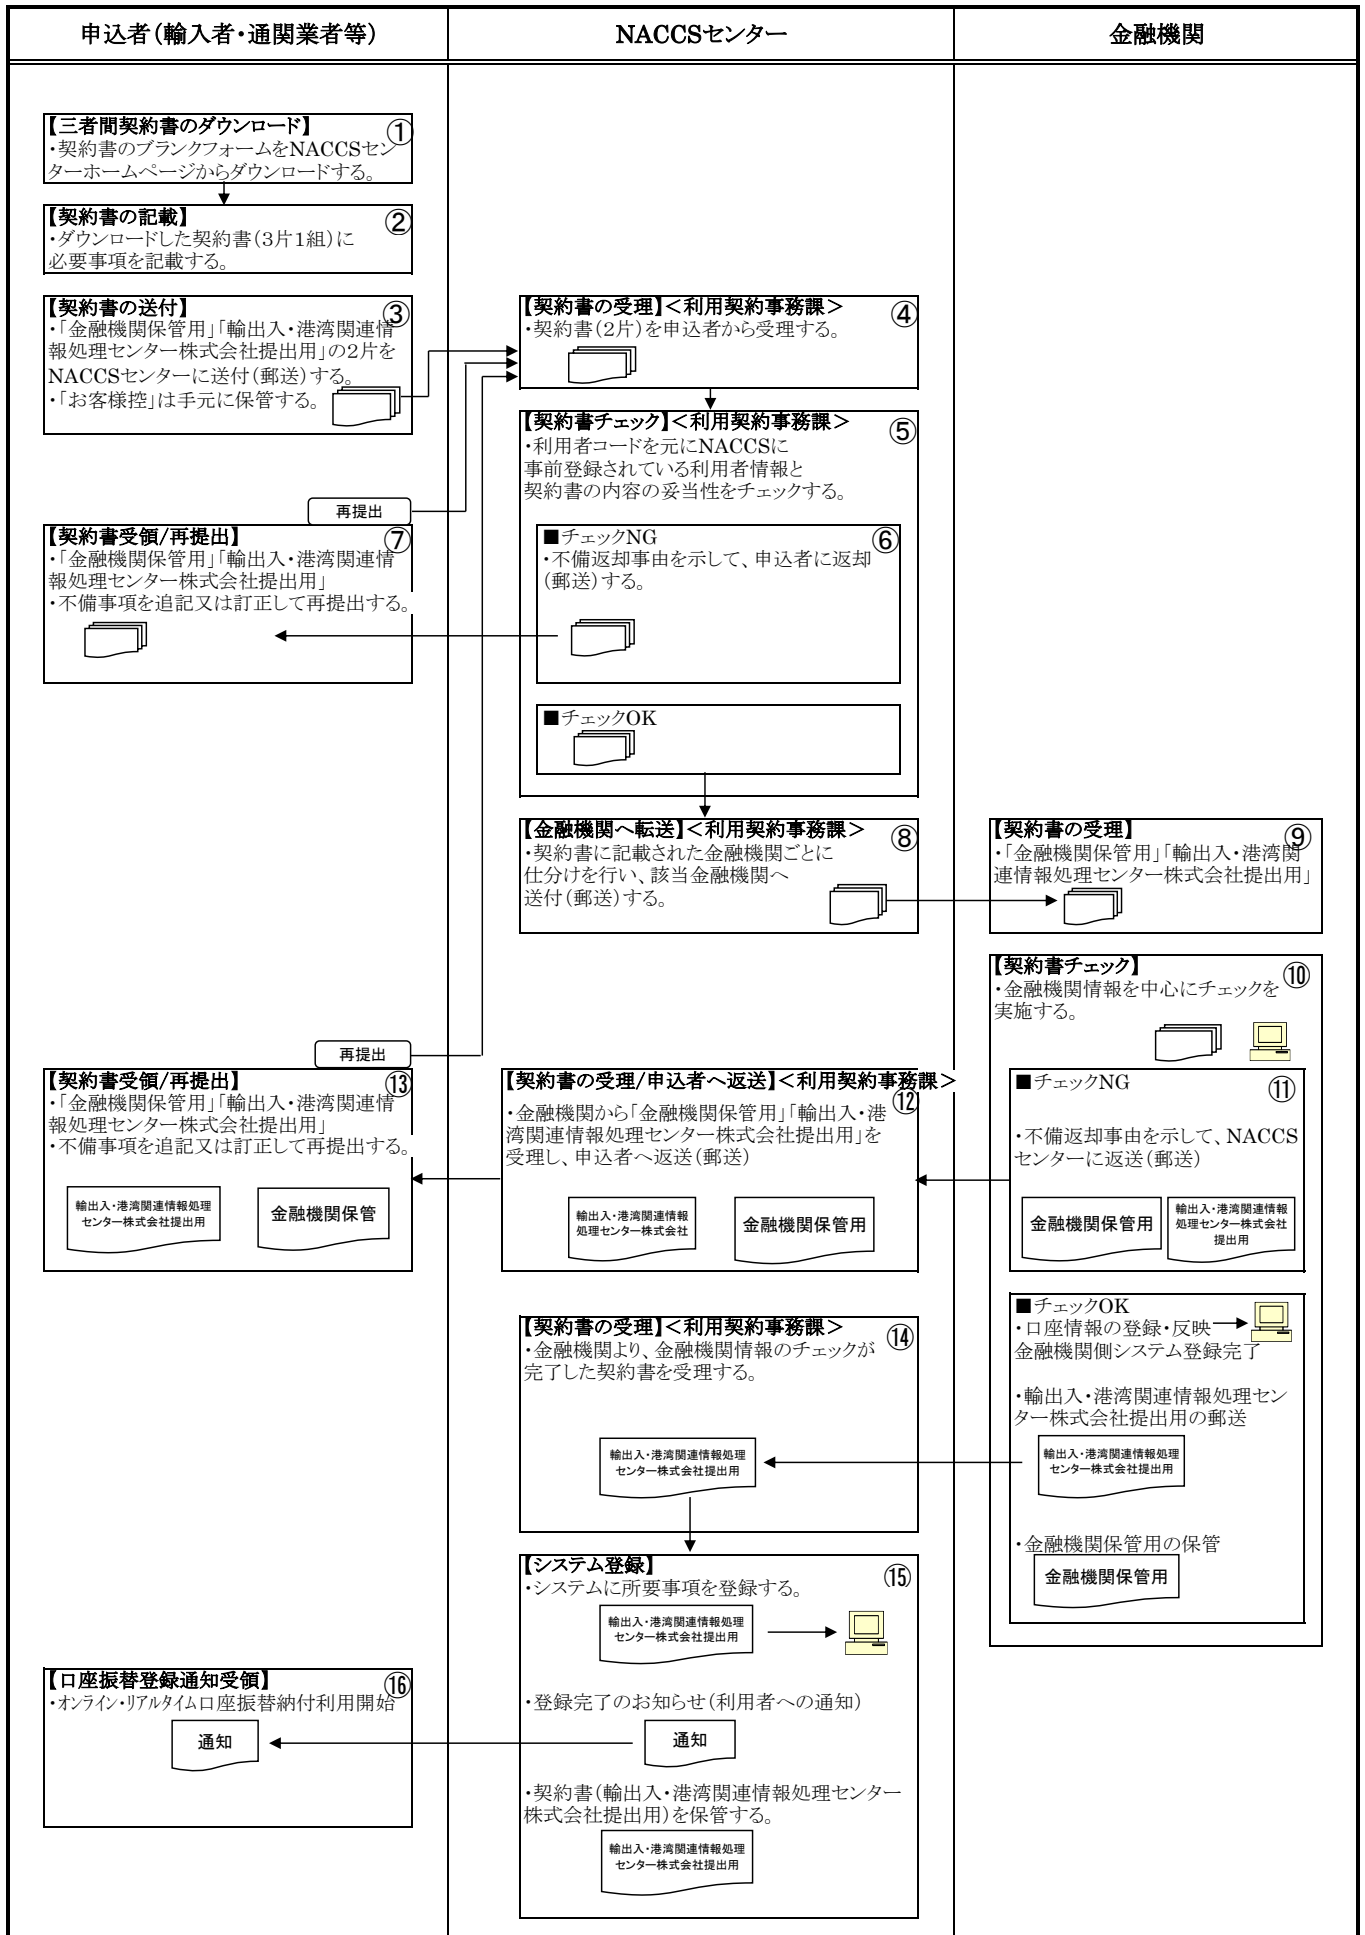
申込者(輸入者・通関業者等)

NACCSセンター

金融機関

【三者間契約書のダウンロード】①
・契約書のブランクフォームをNACCSセンターホームページからダウンロードする。

【契約書の記載】②
・ダウンロードした契約書(3片1組)に必要事項を記載する。

【契約書の送付】③
・「金融機関保管用」「輸出入・港湾関連情報処理センター株式会社提出用」の2片をNACCSセンターに送付(郵送)する。
・「お客様控」は手元に保管する。

【契約書の受理】<利用契約事務課>④
・契約書(2片)を申込者から受理する。

【契約書チェック】<利用契約事務課>⑤
・利用者コードを元にNACCSに事前登録されている利用者情報と契約書の内容の妥当性をチェックする。

再提出

【契約書受領/再提出】⑦
・「金融機関保管用」「輸出入・港湾関連情報処理センター株式会社提出用」
・不備事項を追記又は訂正して再提出する。

■チェックNG ⑥
・不備返却事由を示して、申込者に返却(郵送)する。

■チェックOK

【金融機関へ転送】<利用契約事務課>⑧
・契約書に記載された金融機関ごとに仕分けを行い、該当金融機関へ送付(郵送)する。

【契約書の受理】⑨
・「金融機関保管用」「輸出入・港湾関連情報処理センター株式会社提出用」

【契約書チェック】⑩
・金融機関情報を中心にチェックを実施する。

再提出

【契約書受領/再提出】⑬
・「金融機関保管用」「輸出入・港湾関連情報処理センター株式会社提出用」
・不備事項を追記又は訂正して再提出する。

輸出入・港湾関連情報処理センター株式会社提出用

金融機関保管

【契約書の受理/申込者へ返送】<利用契約事務課>⑫
・金融機関から「金融機関保管用」「輸出入・港湾関連情報処理センター株式会社提出用」を受理し、申込者へ返送(郵送)

輸出入・港湾関連情報処理センター株式会社

金融機関保管用

■チェックNG ⑪
・不備返却事由を示して、NACCSセンターに返送(郵送)

金融機関保管用

輸出入・港湾関連情報処理センター株式会社提出用

■チェックOK
・口座情報の登録・反映
金融機関側システム登録完了

・輸出入・港湾関連情報処理センター株式会社提出用の郵送

輸出入・港湾関連情報処理センター株式会社提出用

・金融機関保管用の保管

金融機関保管用

【契約書の受理】<利用契約事務課>⑭
・金融機関より、金融機関情報のチェックが完了した契約書を受理する。

輸出入・港湾関連情報処理センター株式会社提出用

【システム登録】⑮
・システムに所要事項を登録する。

輸出入・港湾関連情報処理センター株式会社提出用

【口座振替登録通知受領】⑯
・オンライン・リアルタイム口座振替納付利用開始

通知

・登録完了のお知らせ(利用者への通知)

通知

・契約書(輸出入・港湾関連情報処理センター株式会社提出用)を保管する。

輸出入・港湾関連情報処理センター株式会社提出用